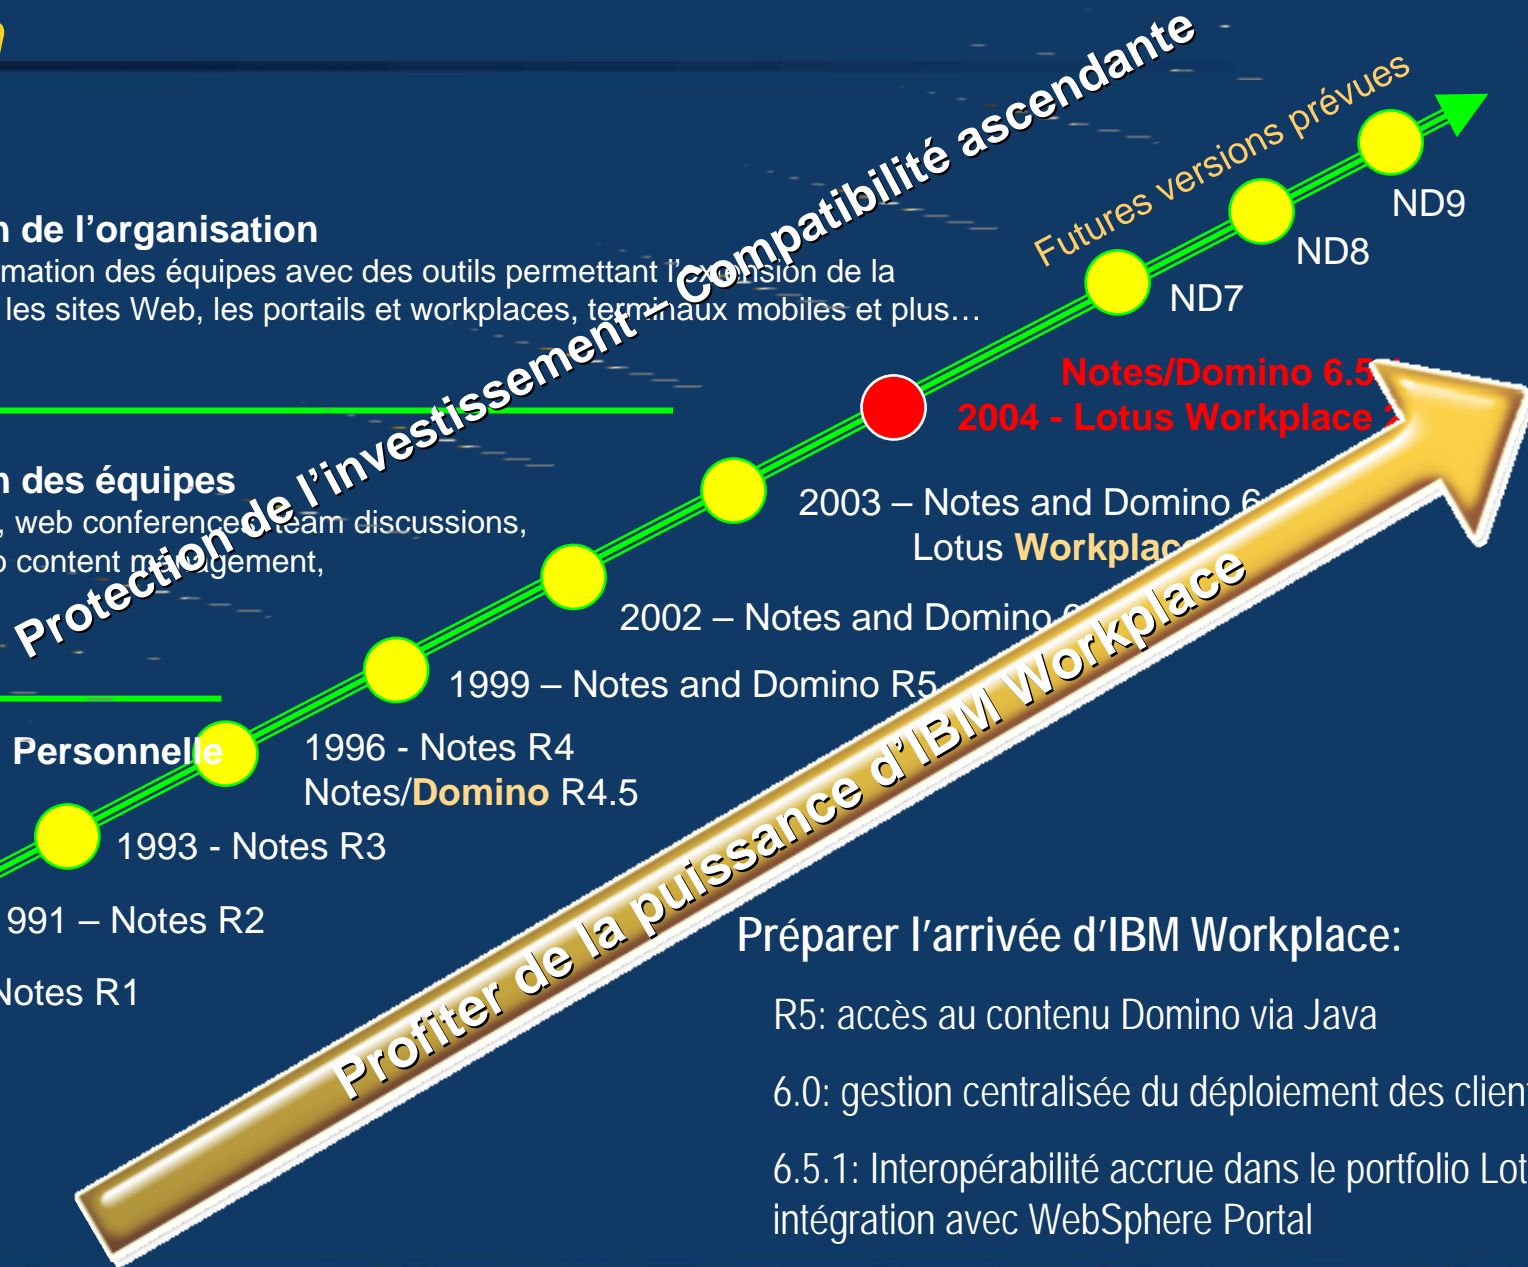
n de l'organisation
mation des équipes avec des outils permettant l'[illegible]ension de la les sites Web, les portails et workplaces, terminaux mobiles et plus…

n des équipes
, web conference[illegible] team discussions,
o content ma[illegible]gement,

Personnelle

Protection de l'investissement – Compatibilité ascendante

Futures versions prévues

ND9
ND8
ND7

Notes/Domino 6.5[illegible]
2004 - Lotus Workplace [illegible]

2003 – Notes and Domino 6
Lotus Workplac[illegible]

2002 – Notes and Domino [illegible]

1999 – Notes and Domino R5

1996 - Notes R4
Notes/Domino R4.5

1993 - Notes R3

991 – Notes R2

Notes R1

Profiter de la puissance d'IBM Workplace

Préparer l'arrivée d'IBM Workplace:

R5: accès au contenu Domino via Java

6.0: gestion centralisée du déploiement des clien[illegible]

6.5.1: Interopérabilité accrue dans le portfolio Lot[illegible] intégration avec WebSphere Portal